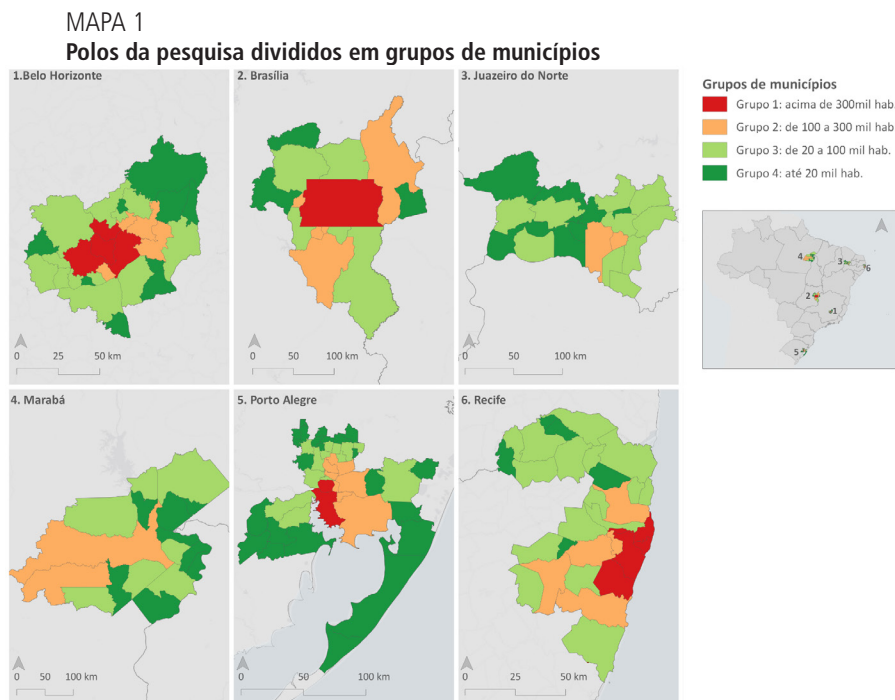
MAPA 1
Polos da pesquisa divididos em grupos de municípios

1.Belo Horizonte
0 25 50 km

2. Brasília
0 50 100 km

3. Juazeiro do Norte
0 50 100 km

4. Marabá
0 50 100 km

5. Porto Alegre
0 50 100 km

6. Recife
0 25 50 km

Grupos de municípios
Grupo 1: acima de 300mil hab.
Grupo 2: de 100 a 300 mil hab.
Grupo 3: de 20 a 100 mil hab.
Grupo 4: até 20 mil hab.

4 3 6 2 1 5